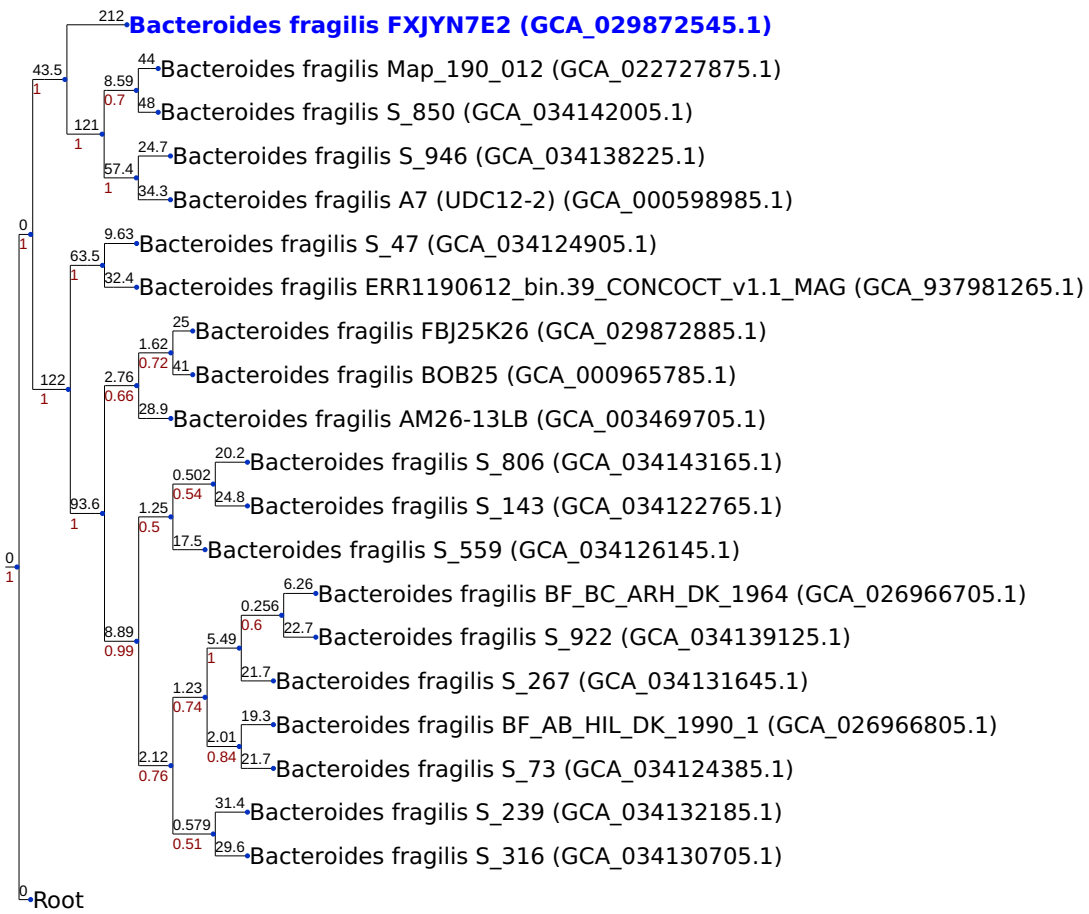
212 Bacteroides fragilis FXJYN7E2 (GCA_029872545.1)
43.5
1
8.59
0.7
44 Bacteroides fragilis Map_190_012 (GCA_022727875.1)
48 Bacteroides fragilis S_850 (GCA_034142005.1)
121
1
57.4
1
24.7 Bacteroides fragilis S_946 (GCA_034138225.1)
34.3 Bacteroides fragilis A7 (UDC12-2) (GCA_000598985.1)
0
1
63.5
1
9.63 Bacteroides fragilis S_47 (GCA_034124905.1)
32.4 Bacteroides fragilis ERR1190612_bin.39_CONCOCT_v1.1_MAG (GCA_937981265.1)
1.62
0.72
25 Bacteroides fragilis FBJ25K26 (GCA_029872885.1)
41 Bacteroides fragilis BOB25 (GCA_000965785.1)
122
1
2.76
0.66
28.9 Bacteroides fragilis AM26-13LB (GCA_003469705.1)
0.502
0.54
20.2 Bacteroides fragilis S_806 (GCA_034143165.1)
24.8 Bacteroides fragilis S_143 (GCA_034122765.1)
93.6
1
1.25
0.5
17.5 Bacteroides fragilis S_559 (GCA_034126145.1)
0
1
0.256
0.6
6.26 Bacteroides fragilis BF_BC_ARH_DK_1964 (GCA_026966705.1)
8.89
0.99
5.49
1
22.7 Bacteroides fragilis S_922 (GCA_034139125.1)
1.23
0.74
21.7 Bacteroides fragilis S_267 (GCA_034131645.1)
19.3 Bacteroides fragilis BF_AB_HIL_DK_1990_1 (GCA_026966805.1)
2.01
0.84
21.7 Bacteroides fragilis S_73 (GCA_034124385.1)
2.12
0.76
31.4 Bacteroides fragilis S_239 (GCA_034132185.1)
0.579
0.51
29.6 Bacteroides fragilis S_316 (GCA_034130705.1)
0 Root